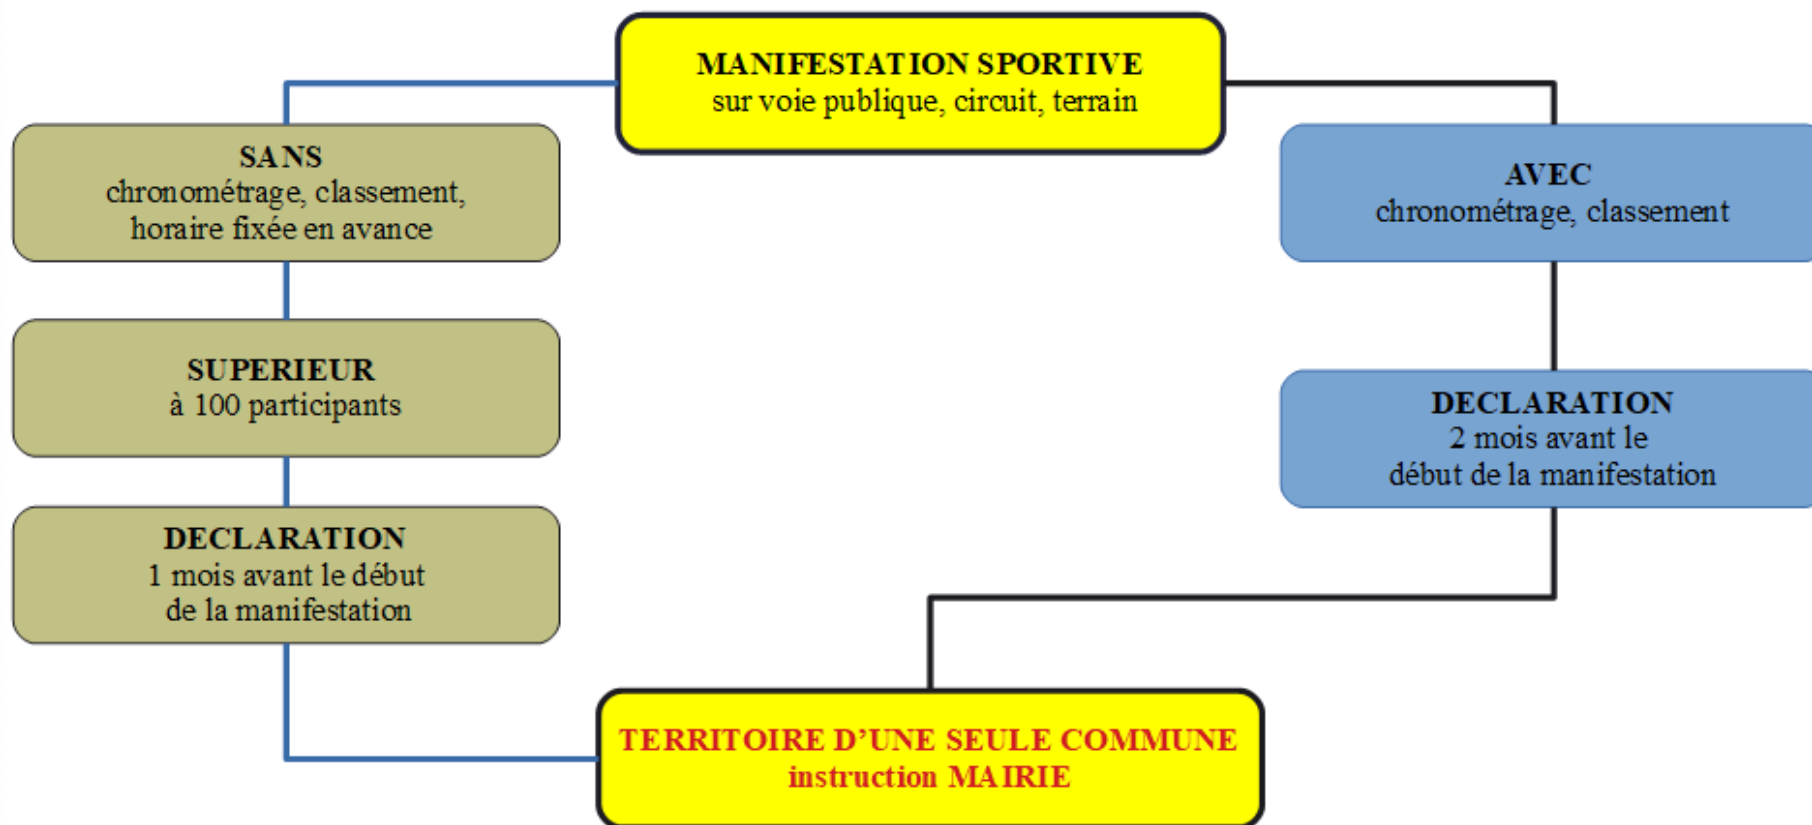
MANIFESTATION SPORTIVE
sur voie publique, circuit, terrain

SANS
chronométrage, classement, horaire fixée en avance

SUPERIEUR
à 100 participants

DECLARATION
1 mois avant le début de la manifestation

AVEC
chronométrage, classement

DECLARATION
2 mois avant le début de la manifestation

TERRITOIRE D’UNE SEULE COMMUNE
instruction MAIRIE